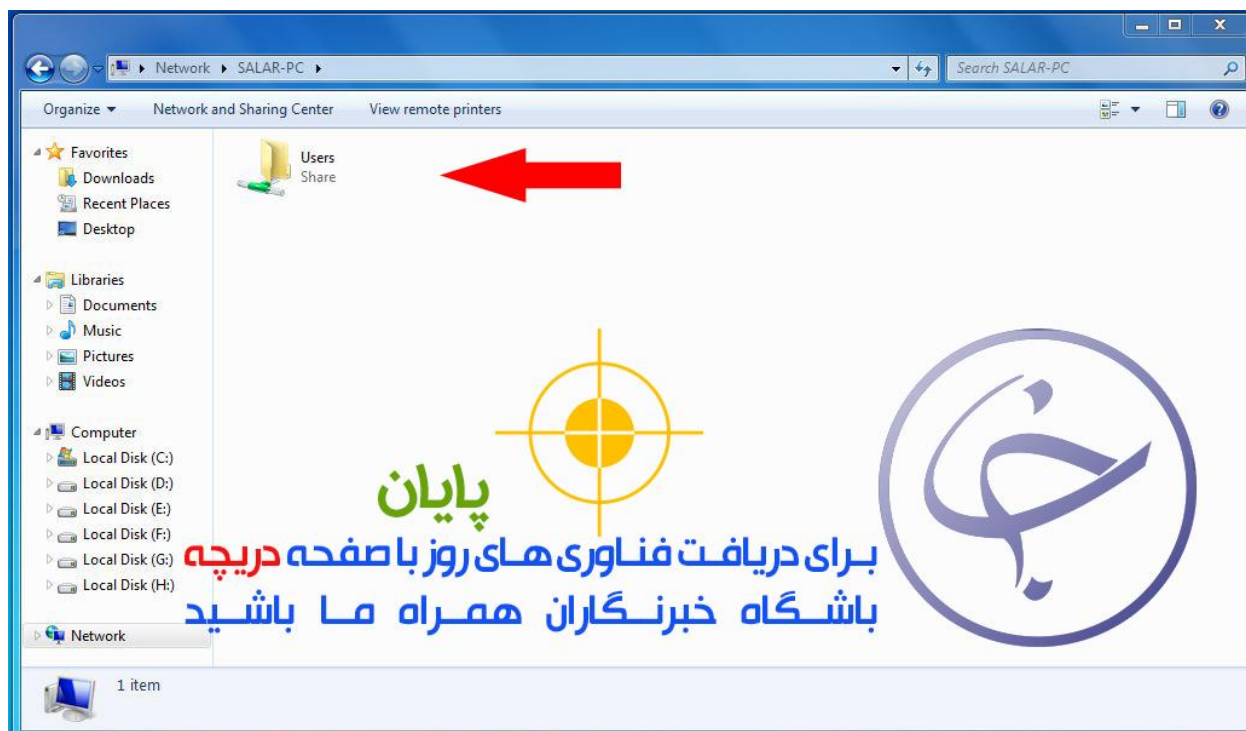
Network ▸ SALAR-PC ▸

Search SALAR-PC

Organize ▾
Network and Sharing Center
View remote printers

Favorites
Downloads
Recent Places
Desktop

Libraries
Documents
Music
Pictures
Videos

Computer
Local Disk (C:)
Local Disk (D:)
Local Disk (E:)
Local Disk (F:)
Local Disk (G:)
Local Disk (H:)

Network

Users
Share

پایان

برای دریافت فناوری های روز با صفحه دریچه
باشگاه خبرنگاران همراه ما باشید

1 item